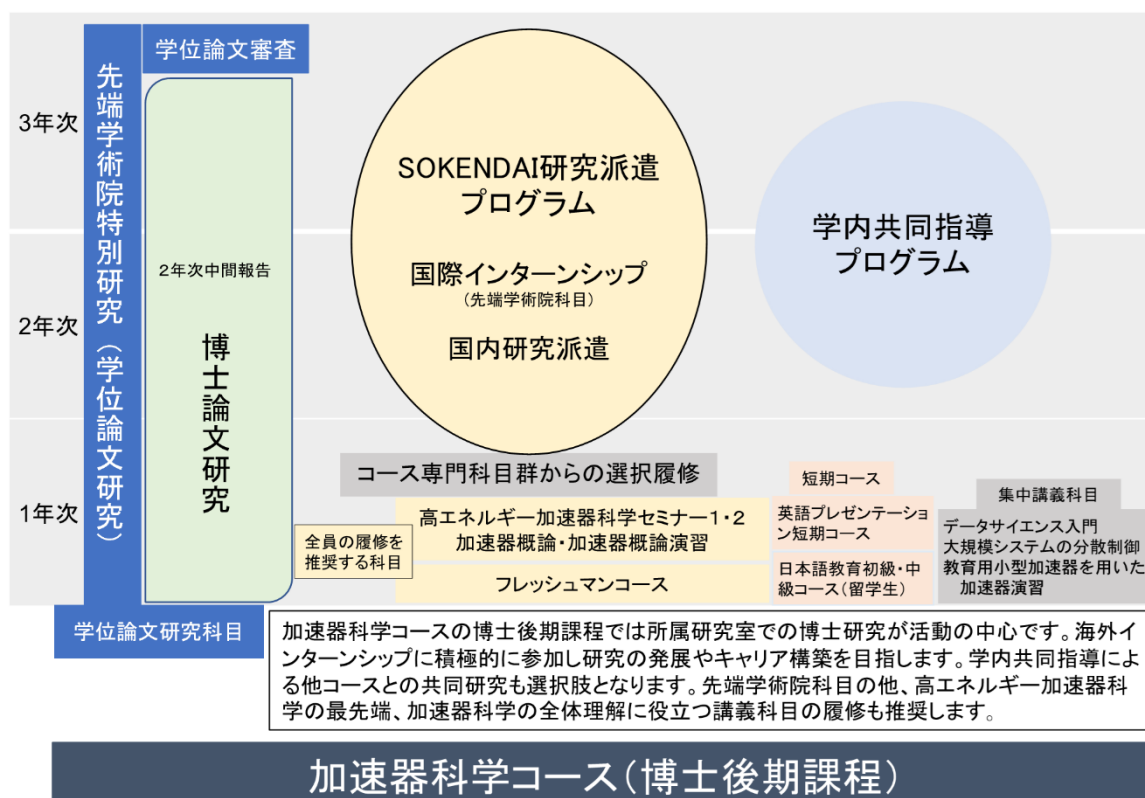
3年次

2年次

1年次

先端学術院特別研究（学位論文研究）

学位論文審査

2年次中間報告

博士論文研究

SOKENDAI研究派遣プログラム

国際インターンシップ
（先端学術院科目）

国内研究派遣

学内共同指導プログラム

コース専門科目群からの選択履修

全員の履修を推奨する科目

高エネルギー加速器科学セミナー1・2
加速器概論・加速器概論演習

フレッシュマンコース

短期コース

英語プレゼンテーション短期コース

日本語教育初級・中級コース（留学生）

集中講義科目

データサイエンス入門
大規模システムの分散制御
教育用小型加速器を用いた加速器演習

学位論文研究科目

加速器科学コースの博士後期課程では所属研究室での博士研究が活動の中心です。海外インターンシップに積極的に参加し研究の発展やキャリア構築を目指します。学内共同指導による他コースとの共同研究も選択肢となります。先端学術院科目の他、高エネルギー加速器科学の最先端、加速器科学の全体理解に役立つ講義科目の履修も推奨します。

加速器科学コース（博士後期課程）